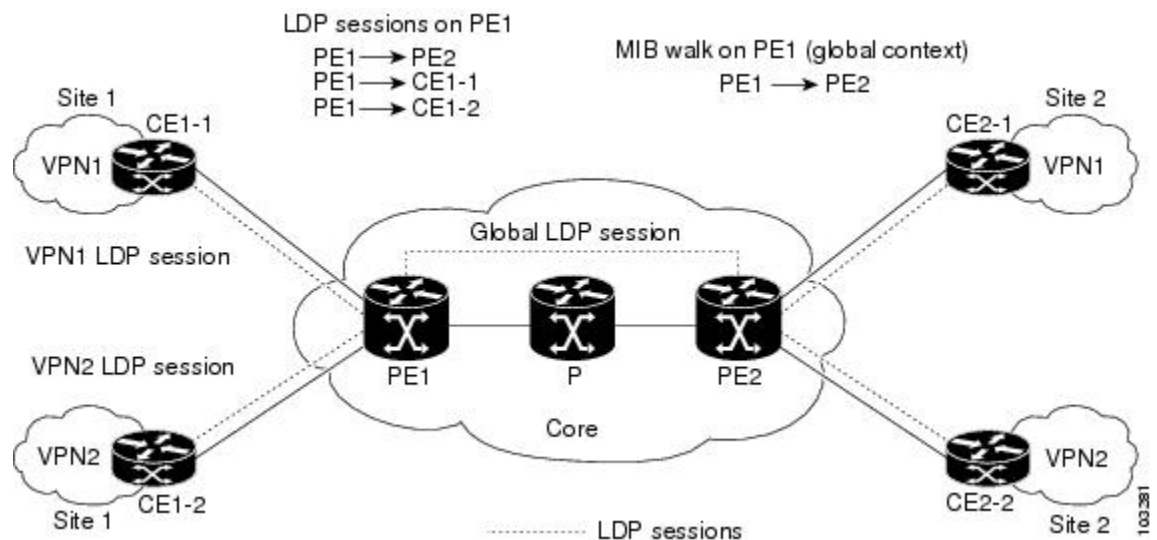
LDP sessions on PE1
PE1 → PE2
PE1 → CE1-1
PE1 → CE1-2

MIB walk on PE1 (global context)
PE1 → PE2

Site 1
CE1-1
VPN1

Site 2
CE2-1
VPN1

Global LDP session

VPN1 LDP session

VPN2 LDP session

PE1
P
PE2

Core

VPN2
CE1-2
Site 1

VPN2
CE2-2
Site 2

LDP sessions

103381